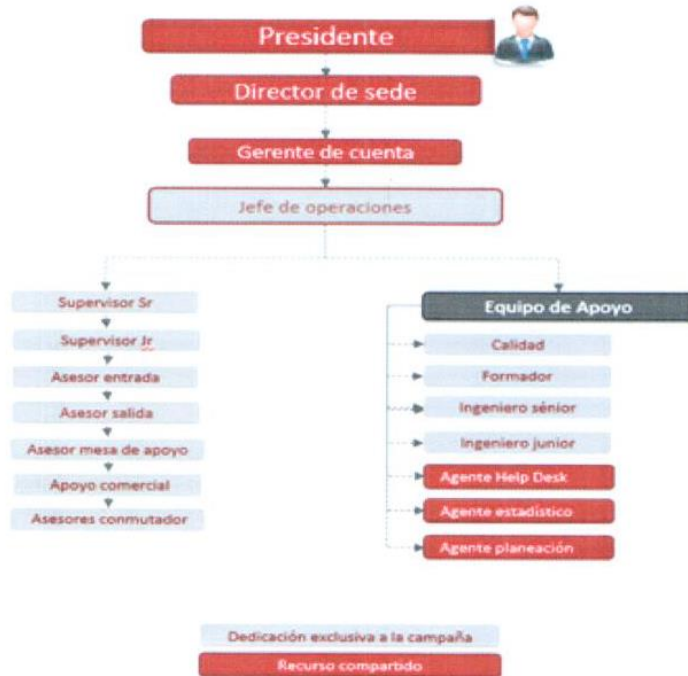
Presidente

Director de sede

Gerente de cuenta

Jefe de operaciones

Supervisor Sr

Supervisor Jr

Asesor entrada

Asesor salida

Asesor mesa de apoyo

Apoyo comercial

Asesores conmutador

Equipo de Apoyo

Calidad

Formador

Ingeniero sénior

Ingeniero junior

Agente Help Desk

Agente estadístico

Agente planeación

Dedicación exclusiva a la campaña

Recurso compartido